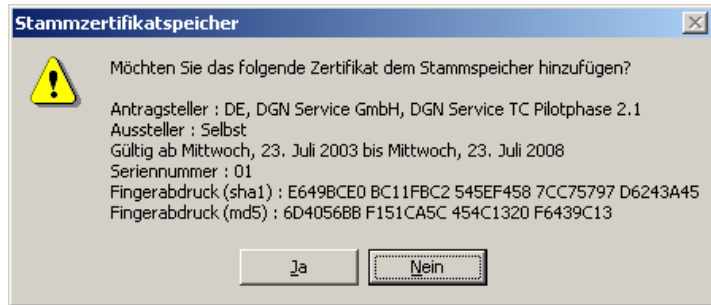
Stammzertifikatspeicher

Möchten Sie das folgende Zertifikat dem Stammspeicher hinzufügen?

Antragsteller : DE, DGN Service GmbH, DGN Service TC Pilotphase 2.1
Aussteller : Selbst
Gültig ab Mittwoch, 23. Juli 2003 bis Mittwoch, 23. Juli 2008
Seriennummer : 01
Fingerabdruck (sha1) : E649BCE0 BC11FBC2 545EF458 7CC75797 D6243A45
Fingerabdruck (md5) : 6D4056BB F151CA5C 454C1320 F6439C13

Ja Nein